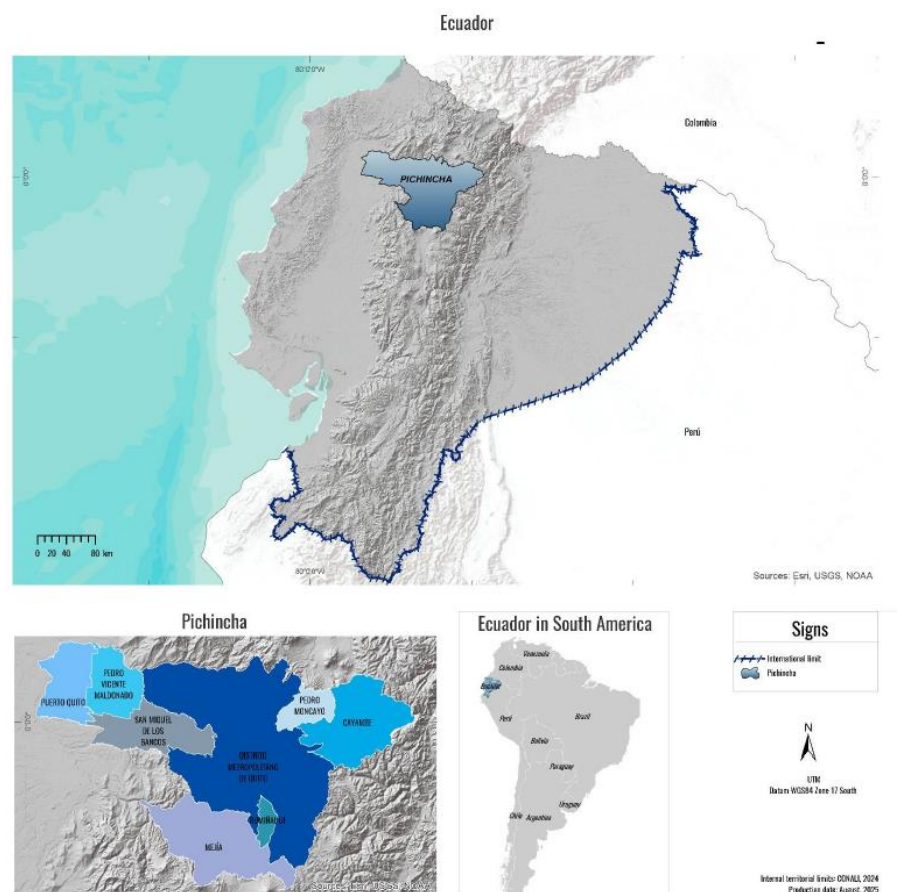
Ecuador

80°0'0"W

0°0'0"

Colombia

PICHINCHA

0°0'0"

Perú

0 20 40 80 km

80°0'0"W

Sources: Esri, USGS, NOAA

Pichincha

PUERTO QUITO

PEDRO VICENTE MALDONADO

SAN MIGUEL DE LOS BANCOS

PEDRO MONCAYO

CAYAMBE

DISTRITO METROPOLITANO DE QUITO

RUMIÑAHUI

MEJÍA

Sources: Esri, USGS, NOAA

Ecuador in South America

Venezuela

Colombia

Ecuador

Perú

Brasil

Bolivia

Paraguay

Uruguay

Chile

Argentina

Signs

International limit

Pichincha

N

UTM
Datum WGS84 Zone 17 South

Internal territorial limits: CONALI, 2024
Production date: August, 2025